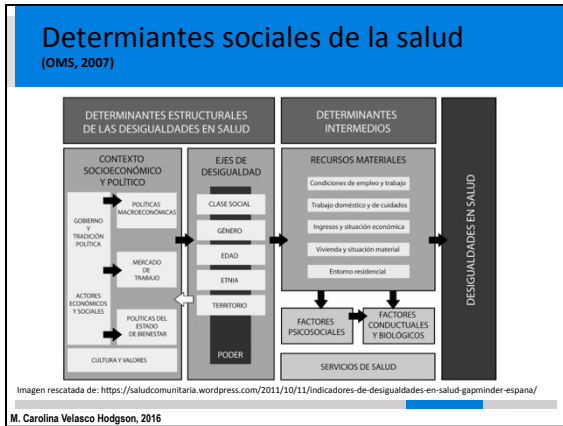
Determiantes sociales de la salud
(OMS, 2007)

DETERMINANTES ESTRUCTURALES DE LAS DESIGUALDADES EN SALUD

DETERMINANTES INTERMEDIOS

DESIGUALDADES EN SALUD

CONTEXTO SOCIOECONÓMICO Y POLÍTICO

GOBIERNO Y TRADICIÓN POLÍTICA

POLÍTICAS MACROECONÓMICAS

MERCADO DE TRABAJO

ACTORES ECONÓMICOS Y SOCIALES

POLÍTICAS DEL ESTADO DE BIENESTAR

CULTURA Y VALORES

EJES DE DESIGUALDAD

CLASE SOCIAL

GÉNERO

EDAD

ETNIA

TERRITORIO

PODER

RECURSOS MATERIALES

Condiciones de empleo y trabajo

Trabajo doméstico y de cuidados

Ingresos y situación económica

Vivienda y situación material

Entorno residencial

FACTORES PSICOSOCIALES

FACTORES CONDUCTUALES Y BIOLÓGICOS

SERVICIOS DE SALUD

Imagen rescatada de: https://saludcomunitaria.wordpress.com/2011/10/11/indicadores-de-desigualdades-en-salud-gapminder-espana/

M. Carolina Velasco Hodgson, 2016